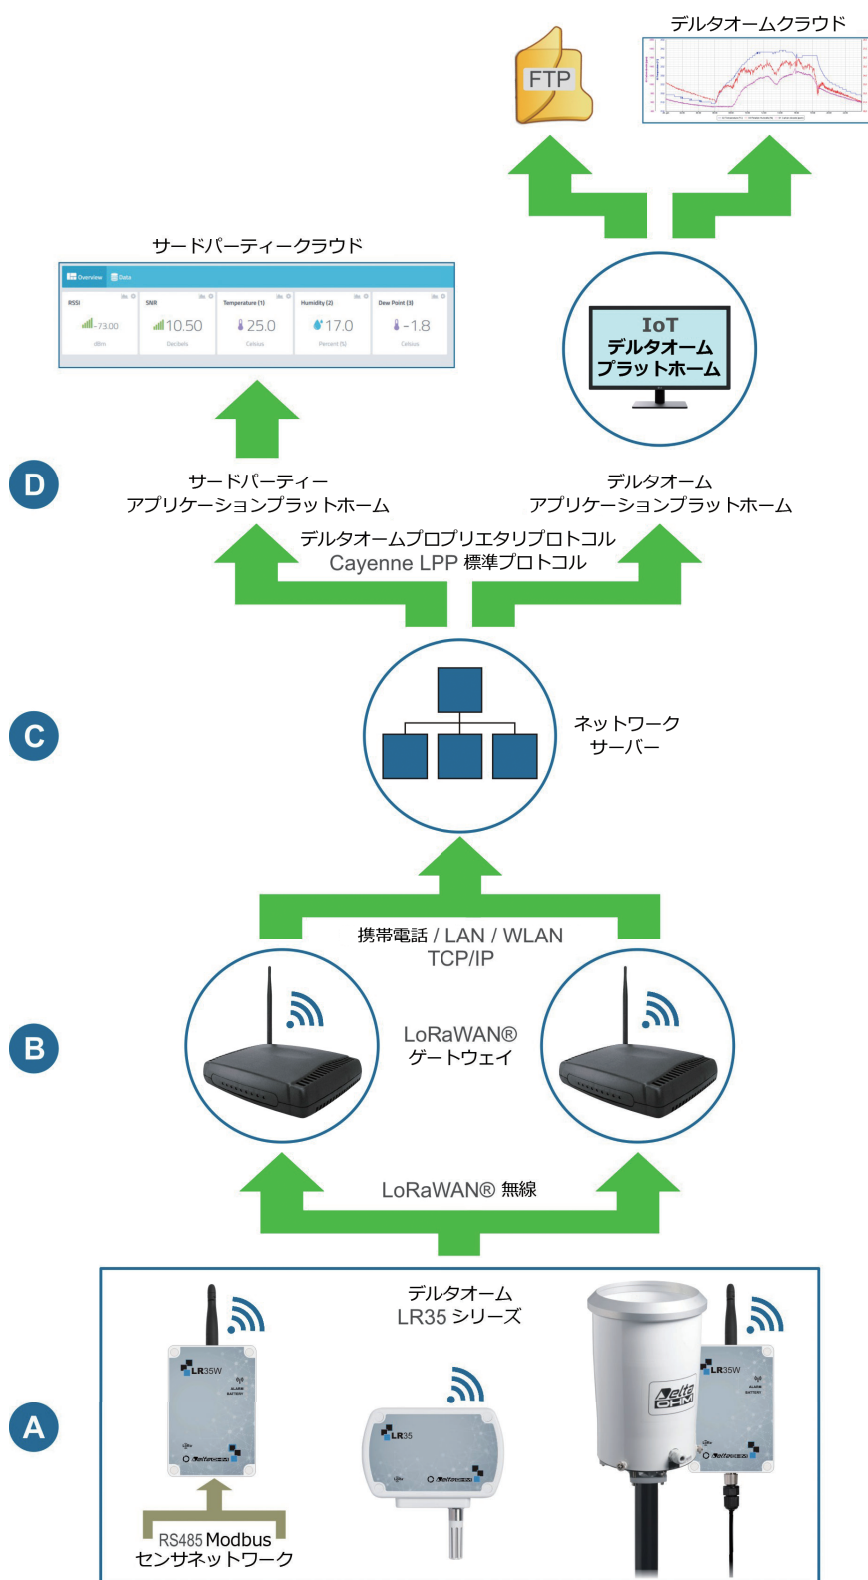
FTP

デルタオームクラウド

サードパーティークラウド

Overview Data

| RSSI | SNR | Temperature (1) | Humidity (2) | Dew Point (3) |
|---|---|---|---|---|
| -73.00 | 10.50 | 25.0 | 17.0 | -1.8 |
| dBm | Decibels | Celsius | Percent (%) | Celsius |

IoT
デルタオーム
プラットホーム

D

サードパーティー
アプリケーションプラットホーム

デルタオーム
アプリケーションプラットホーム

デルタオームプロプリエタリプロトコル
Cayenne LPP 標準プロトコル

C

ネットワーク
サーバー

携帯電話 / LAN / WLAN
TCP/IP

B

LoRaWAN®
ゲートウェイ

LoRaWAN® 無線

デルタオーム
LR35 シリーズ

LR35W

LR35

Delta OHM

LR35W

A

RS485 Modbus
センサネットワーク